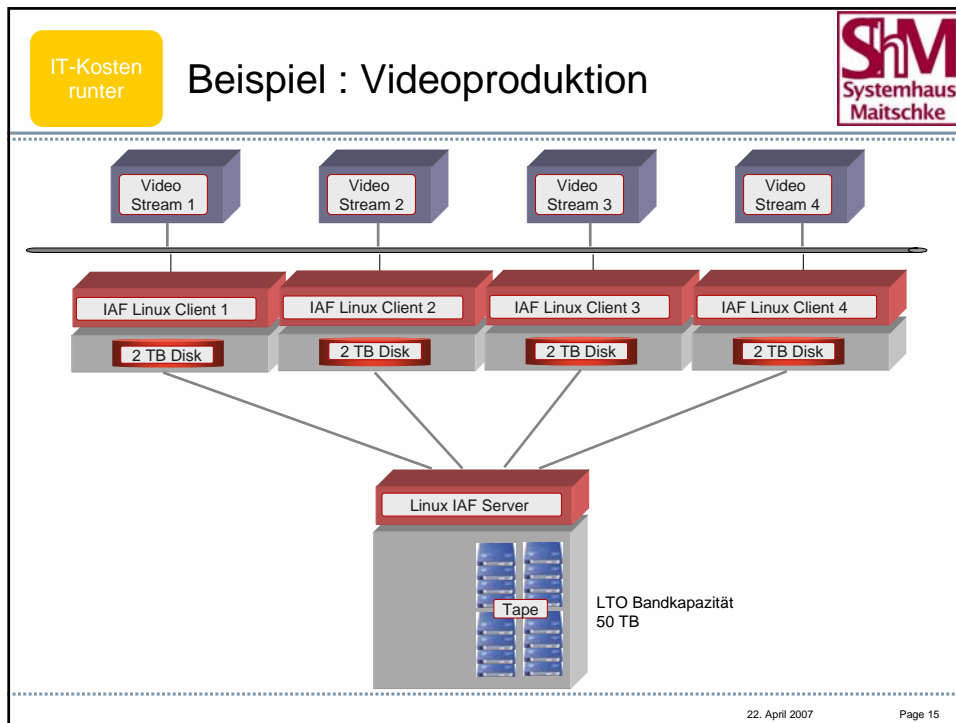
IT-Kosten runter

Beispiel : Videoproduktion

ShM Systemhaus Maitschke

Video Stream 1

Video Stream 2

Video Stream 3

Video Stream 4

IAF Linux Client 1

IAF Linux Client 2

IAF Linux Client 3

IAF Linux Client 4

2 TB Disk

2 TB Disk

2 TB Disk

2 TB Disk

Linux IAF Server

Tape

LTO Bandkapazität 50 TB

22. April 2007

Page 15